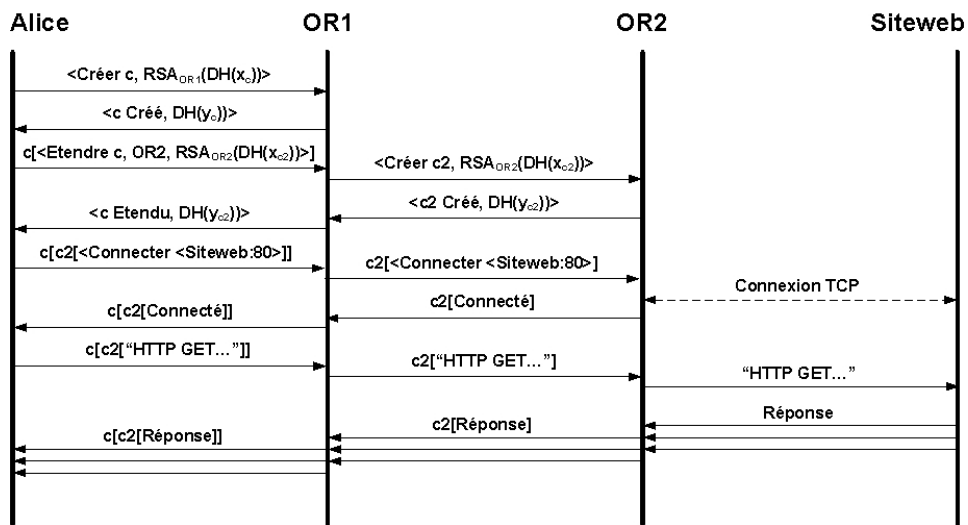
Alice

OR1

OR2

Siteweb

<Créer c, $RSA_{OR1}(DH(x_c))$>

<c Créé, $DH(y_c)$)>

c[<Etendre c, OR2, $RSA_{OR2}(DH(x_{c2}))$>]

<Créer c2, $RSA_{OR2}(DH(x_{c2}))$>

<c2 Créé, $DH(y_{c2})$)>

<c Etendu, $DH(y_{c2})$)>

c[c2[<Connecter <Siteweb:80>]]

c2[<Connecter <Siteweb:80>]

Connexion TCP

c2[Connecté]

c[c2[Connecté]]

c[c2["HTTP GET..."]]

c2["HTTP GET..."]

"HTTP GET..."

Réponse

c2[Réponse]

c[c2[Réponse]]